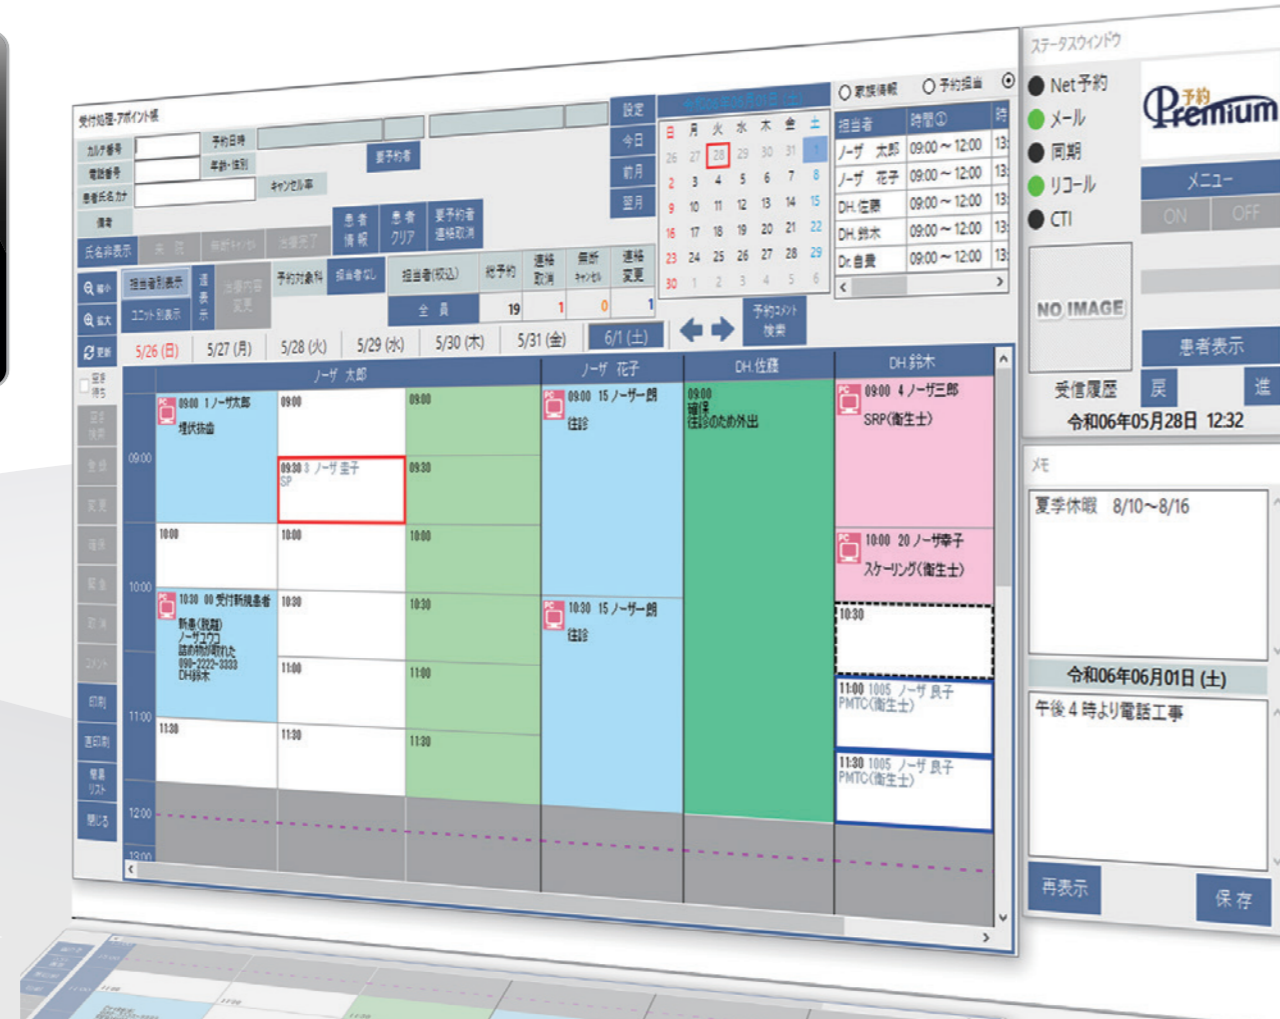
受付処理-アポイント帳

カルテ番号
電話番号
患者氏名カナ
備考
予約日時
年齢・性別
キャンセル率
要予約者
患者情報
患者クリア
要予約者連絡取消
氏名非表示
設定
今日
前月
翌月

日 月 火 水 木 金 土
26 27 28 29 30 31 1
2 3 4 5 6 7 8
9 10 11 12 13 14 15
16 17 18 19 20 21 22
23 24 25 26 27 28 29
30 1 2 3 4 5 6

家族情報
予約担当

| 担当者 | 時間① | 時 |
|---|---|---|
| ノーザ 太郎 | 09:00 ~ 12:00 | 13: |
| ノーザ 花子 | 09:00 ~ 12:00 | 13: |
| DH.佐藤 | 09:00 ~ 12:00 | 13: |
| DH.鈴木 | 09:00 ~ 12:00 | 13: |
| Dr.自費 | 09:00 ~ 12:00 | 13: |

縮小
拡大
更新
担当者別表示
ユニット別表示
予約対象科
担当者(勤込)
総予約
連絡取消
無断キャンセル
連絡変更
全員
19 1 0 1
予約コメント検索

5/26 (日) 5/27 (月) 5/28 (火) 5/29 (水) 5/30 (木) 5/31 (金) 6/1 (土)

ノーザ 太郎
ノーザ 花子
DH.佐藤
DH.鈴木

09:00
10:00
11:00
12:00
13:00

09:00 1 ノーザ太郎
埋伏抜歯
09:00
09:00
09:30 3 ノーザ圭子
SP
09:30
10:00
10:00
10:00
10:30 00 受付新規患者
新患(脱離)
ノーザユウコ
詰め物が取れた
090-2222-3333
DH鈴木
10:30
10:30
11:00
11:00
11:30
11:30
11:30
09:00 15 ノーザ一朗
往診
10:30 15 ノーザ一朗
往診
09:00
確保
往診のため外出
09:00 4 ノーザ三郎
SRP(衛生士)
10:00 20 ノーザ幸子
スケーリング(衛生士)
10:30
11:00 1005 ノーザ 良子
PMTC(衛生士)
11:30 1005 ノーザ 良子
PMTC(衛生士)

印刷
週印刷
簡易リスト
閉じる

ステータスウインドウ
Net予約
メール
同期
リコール
CTI
予約 Premium
メニュー
ON OFF
NO IMAGE
患者表示
受信履歴
戻
進
令和06年05月28日 12:32
メモ
夏季休暇 8/10~8/16
令和06年06月01日 (土)
午後4時より電話工事
再表示
保存